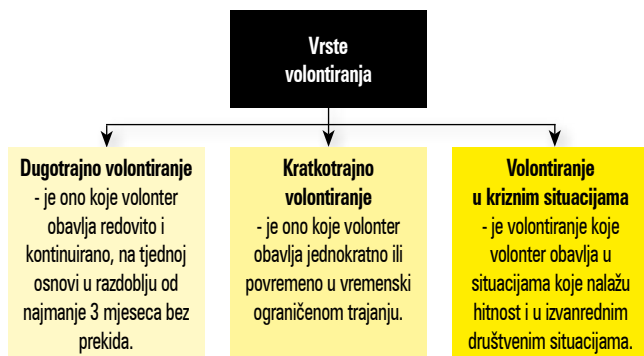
Vrste volontiranja

Dugotrajno volontiranje
- je ono koje volonter obavlja redovito i kontinuirano, na tjednoj osnovi u razdoblju od najmanje 3 mjeseca bez prekida.

Kratkotrajno volontiranje
- je ono koje volonter obavlja jednokratno ili povremeno u vremenski ograničenom trajanju.

Volontiranje u kriznim situacijama
- je volontiranje koje volonter obavlja u situacijama koje nalažu hitnost i u izvanrednim društvenim situacijama.